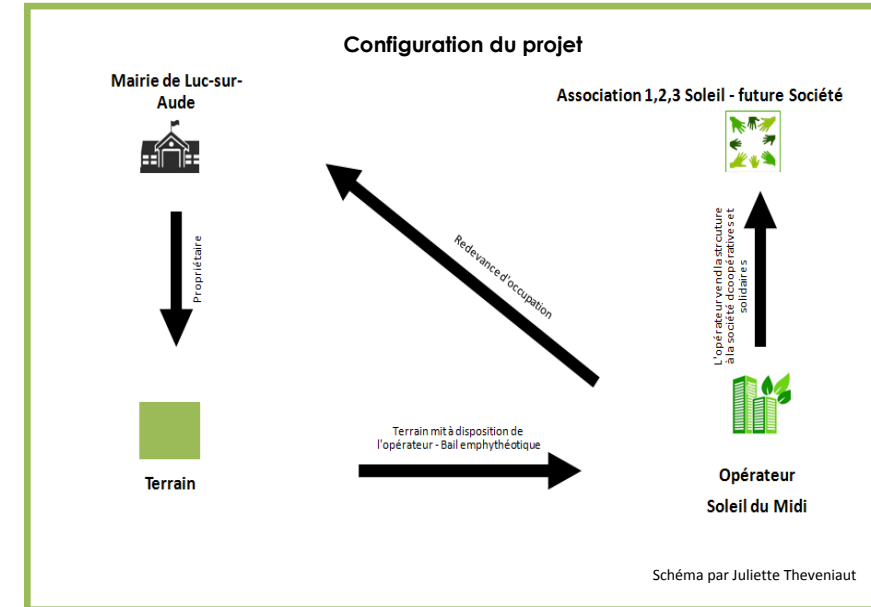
Configuration du projet

Mairie de Luc-sur-Aude

Association 1,2,3 Soleil - future Société

Propriétaire

Redevance d'occupation

L'opérateur vend la strcuture à la société coopérative et solidaires

Terrain

Terrain mit à disposition de l'opérateur - Bail emphythéotique

Opérateur
Soleil du Midi

Schéma par Juliette Theveniaut